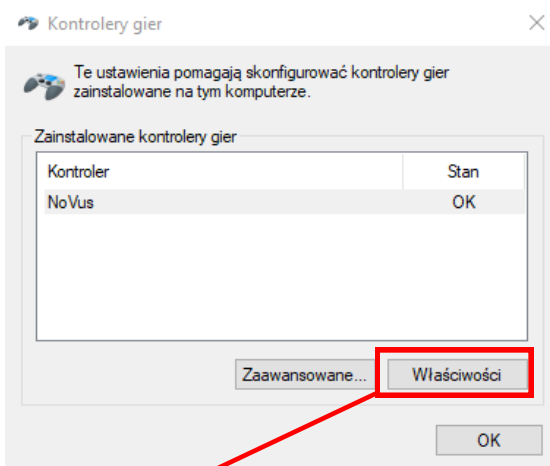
Kontrolery gier

Te ustawienia pomagają skonfigurować kontrolery gier zainstalowane na tym komputerze.

Zainstalowane kontrolery gier

| Kontroler | Stan |
|---|---|
| NoVus | OK |

Zaawansowane...

Właściwości

OK